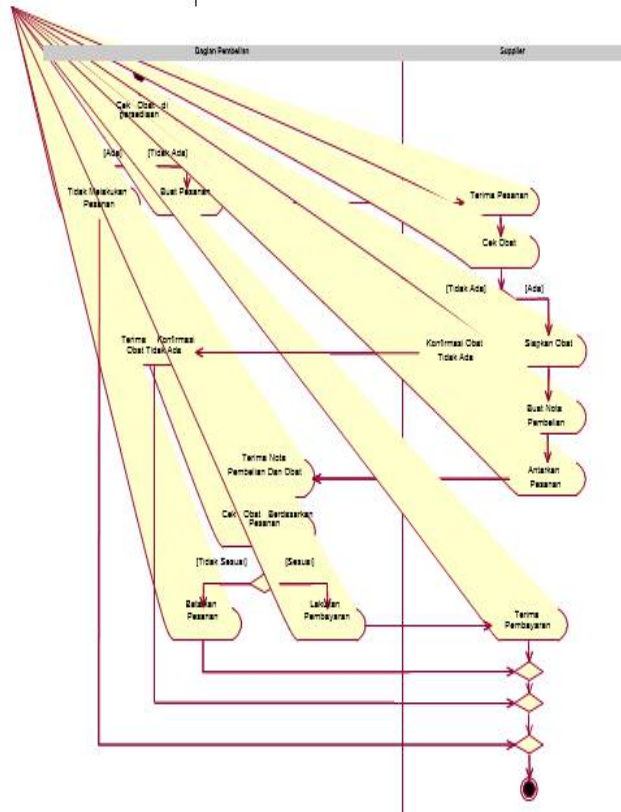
Bagian Pembelian

Supplier

Cek Obat di persediaan

[Ada]

[Tidak Ada]

Tidak Melakukan Pesanan

Buat Pesanan

Terima Pesanan

Cek Obat

[Tidak Ada]

[Ada]

Terima Konfirmasi Obat Tidak Ada

Konfirmasi Obat Tidak Ada

Siapkan Obat

Buat Nota Pembelian

Terima Nota Pembelian Dan Obat

Antarkan Pesanan

Cek Obat Berdasarkan Pesanan

[Tidak Sesuai]

[Sesuai]

Batalkan Pesanan

Lakukan Pembayaran

Terima Pembayaran